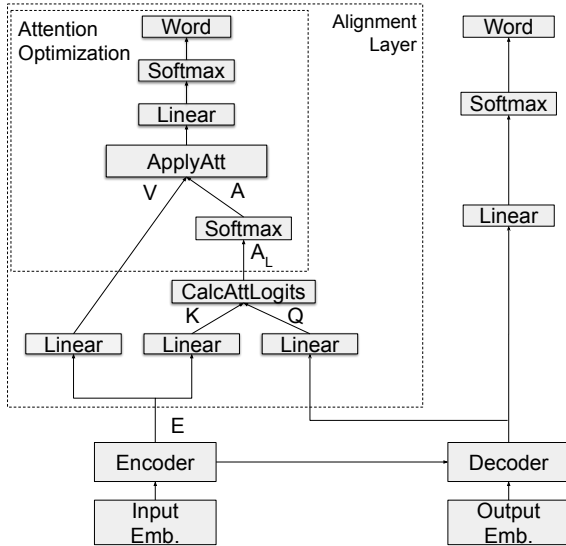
Attention Optimization

Word

Softmax

Linear

ApplyAtt

V

A

Softmax

$A_L$

Alignment Layer

CalcAttLogits

K

Q

Linear

Linear

Linear

E

Encoder

Input Emb.

Word

Softmax

Linear

Decoder

Output Emb.